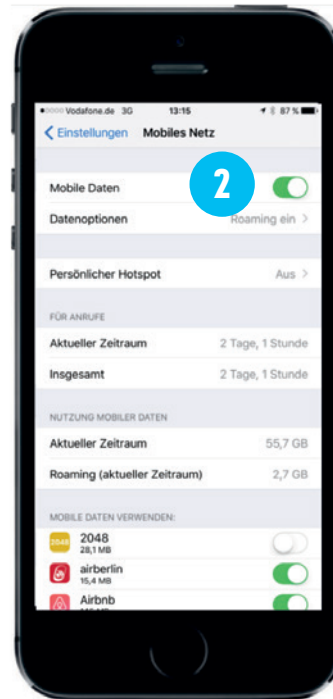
•••○○ Vodafone.de 3G 13:15 87 %

< Einstellungen Mobiles Netz

2

Mobile Daten

Datenoptionen Roaming ein >

Persönlicher Hotspot Aus >

FÜR ANRUFE

Aktueller Zeitraum 2 Tage, 1 Stunde

Insgesamt 2 Tage, 1 Stunde

NUTZUNG MOBILER DATEN

Aktueller Zeitraum 55,7 GB

Roaming (aktueller Zeitraum) 2,7 GB

MOBILE DATEN VERWENDEN:

2048
2048
28,1 MB

airberlin
15,4 MB

Airbnb
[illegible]